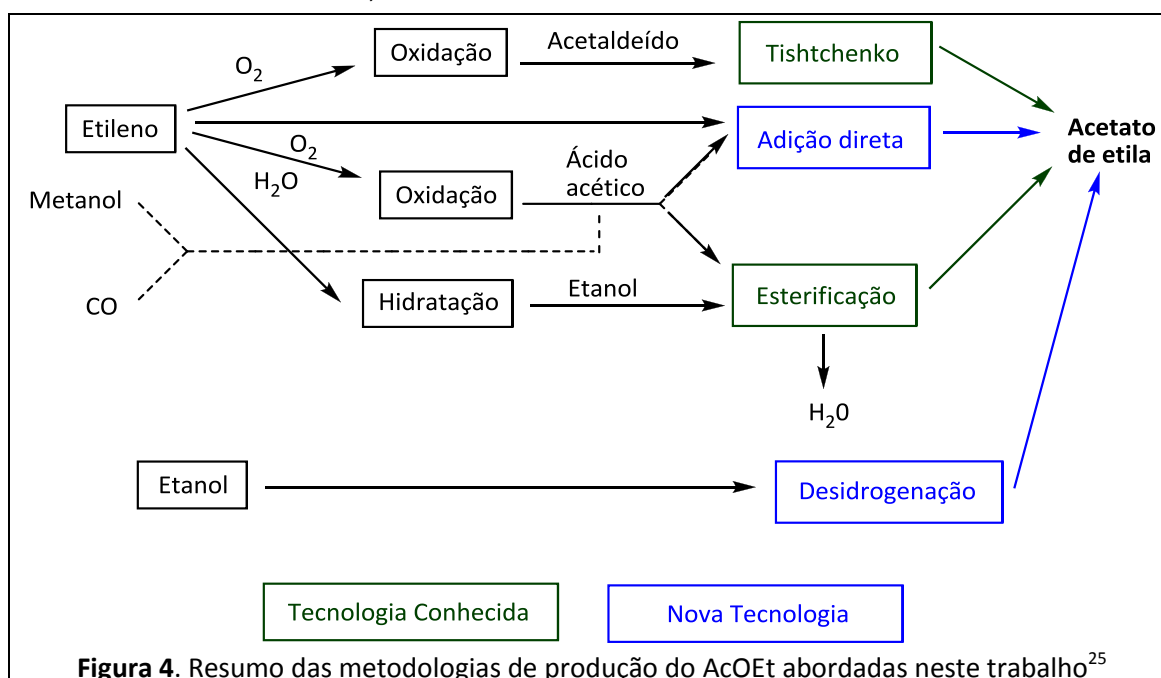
$O_2$ Oxidação Acetaldeído Tishtchenko

Etileno Adição direta Acetato de etila

$O_2$ $H_2O$ Oxidação Ácido acético

Metanol

CO Hidratação Etanol Esterificação

$H_20$

Etanol Desidrogenação

Tecnologia Conhecida Nova Tecnologia

**Figura 4**. Resumo das metodologias de produção do AcOEt abordadas neste trabalho$^{25}$